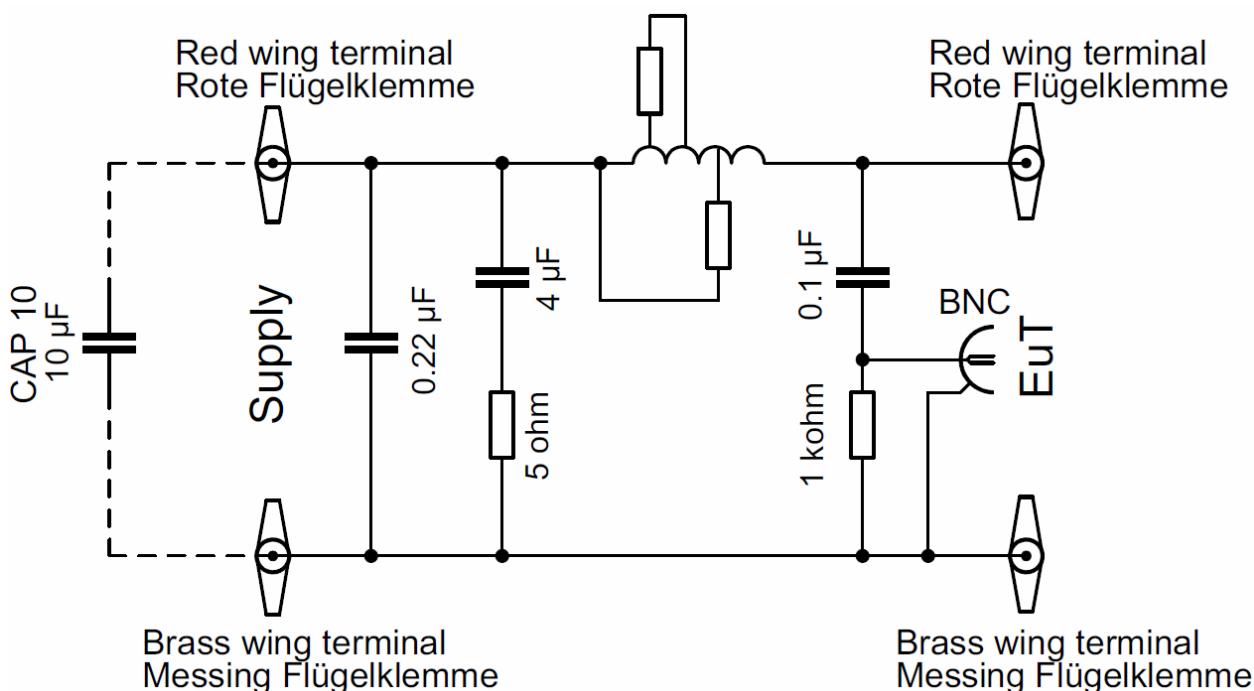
Red wing terminal
Rote Flügelklemme

Red wing terminal
Rote Flügelklemme

CAP 10
10 µF

Supply

0.22 µF

4 µF

5 ohm

0.1 µF

BNC

EuT

1 kohm

Brass wing terminal
Messing Flügelklemme

Brass wing terminal
Messing Flügelklemme